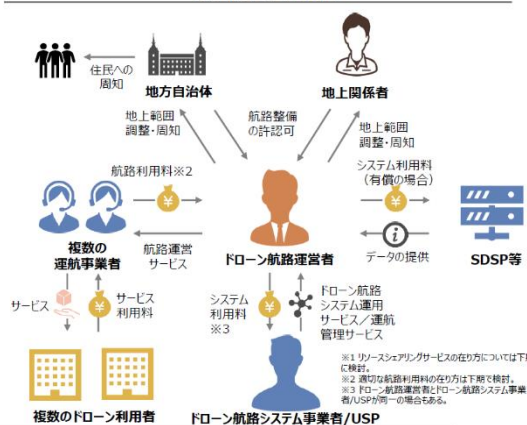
住民への周知

地方自治体

地上関係者

地上範囲調整・周知

航路整備の許認可

地上範囲調整・周知

航路利用料※2

システム利用料（有償の場合）

複数の運航事業者

航路運営サービス

ドローン航路運営者

データの提供

SDSP等

サービス

サービス利用料

システム利用料※3

ドローン航路システム運用サービス／運航管理サービス

複数のドローン利用者

ドローン航路システム事業者/USP

※1 リソースシェアリングサービスの在り方については下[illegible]に検討。
※2 適切な航路利用料の在り方は下期で検討。
※3 ドローン航路運営者とドローン航路システム事業者/USPが同一の場合もある。